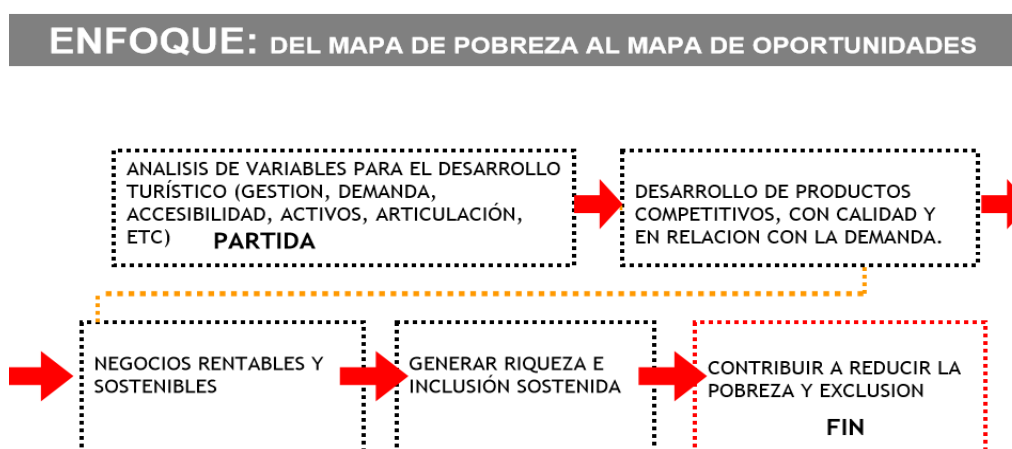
ENFOQUE: DEL MAPA DE POBREZA AL MAPA DE OPORTUNIDADES

ANALISIS DE VARIABLES PARA EL DESARROLLO TURÍSTICO (GESTION, DEMANDA, ACCESIBILIDAD, ACTIVOS, ARTICULACIÓN, ETC) PARTIDA

DESARROLLO DE PRODUCTOS COMPETITIVOS, CON CALIDAD Y EN RELACION CON LA DEMANDA.

NEGOCIOS RENTABLES Y SOSTENIBLES

GENERAR RIQUEZA E INCLUSIÓN SOSTENIDA

CONTRIBUIR A REDUCIR LA POBREZA Y EXCLUSION

FIN